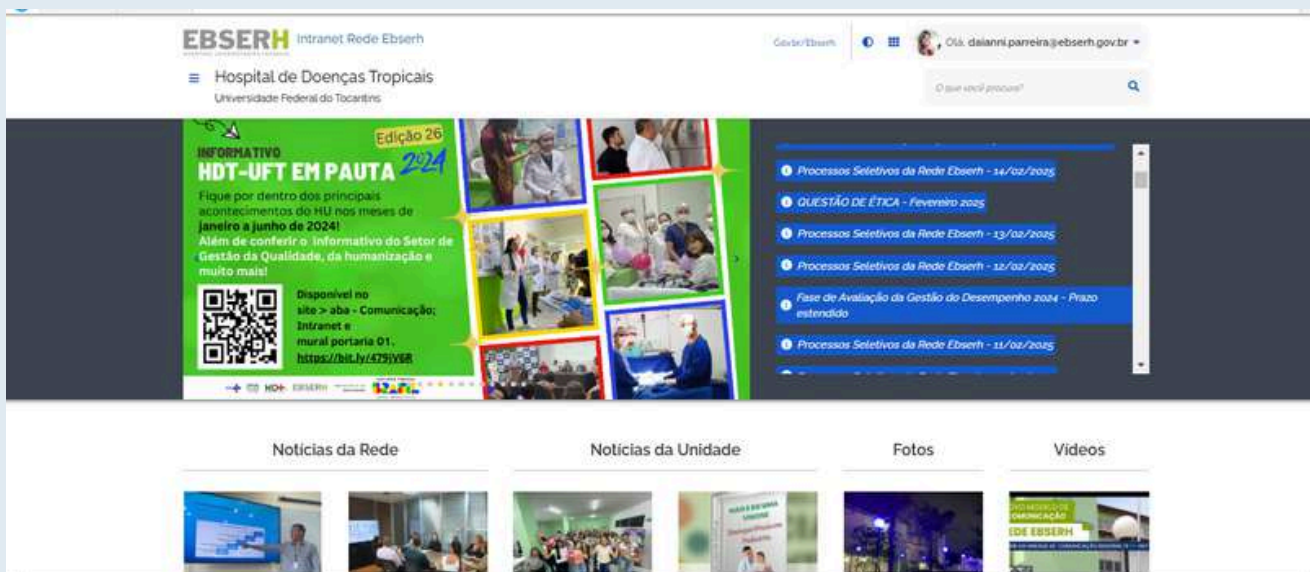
EBSERH Intranet Rede Ebserh

Gov.br/Ebserh

Olá, daianni.parreira@ebserh.gov.br

≡ Hospital de Doenças Tropicais
Universidade Federal do Tocantins

O que você procura?

Edição 26
INFORMATIVO
HDT-UFT EM PAUTA 2024
Fique por dentro dos principais acontecimentos do HU nos meses de janeiro a junho de 2024!
Além de conferir o Informativo do Setor de Gestão da Qualidade, da humanização e muito mais!

Disponível no site > aba - Comunicação; Intranet e mural portaria 01.
https://bit.ly/479jV6R

HDT EBSERH

Processos Seletivos da Rede Ebserh - 14/02/2025
QUESTÃO DE ÉTICA - Fevereiro 2025
Processos Seletivos da Rede Ebserh - 13/02/2025
Processos Seletivos da Rede Ebserh - 12/02/2025
Fase de Avaliação da Gestão do Desempenho 2024 - Prazo estendido
Processos Seletivos da Rede Ebserh - 11/02/2025

Notícias da Rede
Notícias da Unidade
Fotos
Vídeos

EDE EBSERH